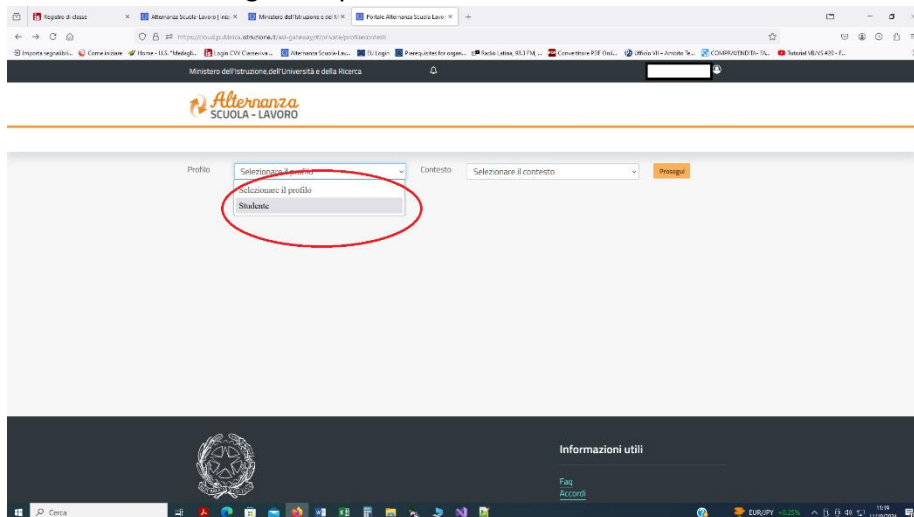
Registro di classe | Alternanza Scuola Lavoro | mia | Ministero dell'Istruzione e del M | Portale Alternanza Scuola Lavo

https://iam.pubblica.istruzione.it/asl-gateway/#/private/profilecontesti

Importa segnalibri... | Come iniziare | Home - I.I.S. "Medagli... | Login CW Classeviva ... | Alternanza Scuola-Lav... | EU Login | Prerequisites for organ... | Radio Latina, 93.3 FM, ... | Convertitore PDF Onli... | Ufficio VII - Ambito Te... | COMPRAVENDITA - TL... | Tutorial WLMS #20 - F...

Ministero dell'Istruzione, dell'Università e della Ricerca

Alternanza SCUOLA - LAVORO

Profilo | Selezionare il profilo | Contesto | Selezionare il contesto | Prosegui

Selezionare il profilo
Studente

Informazioni utili

Faq
Accordi

Cerca

EUR/JPY +0,25%